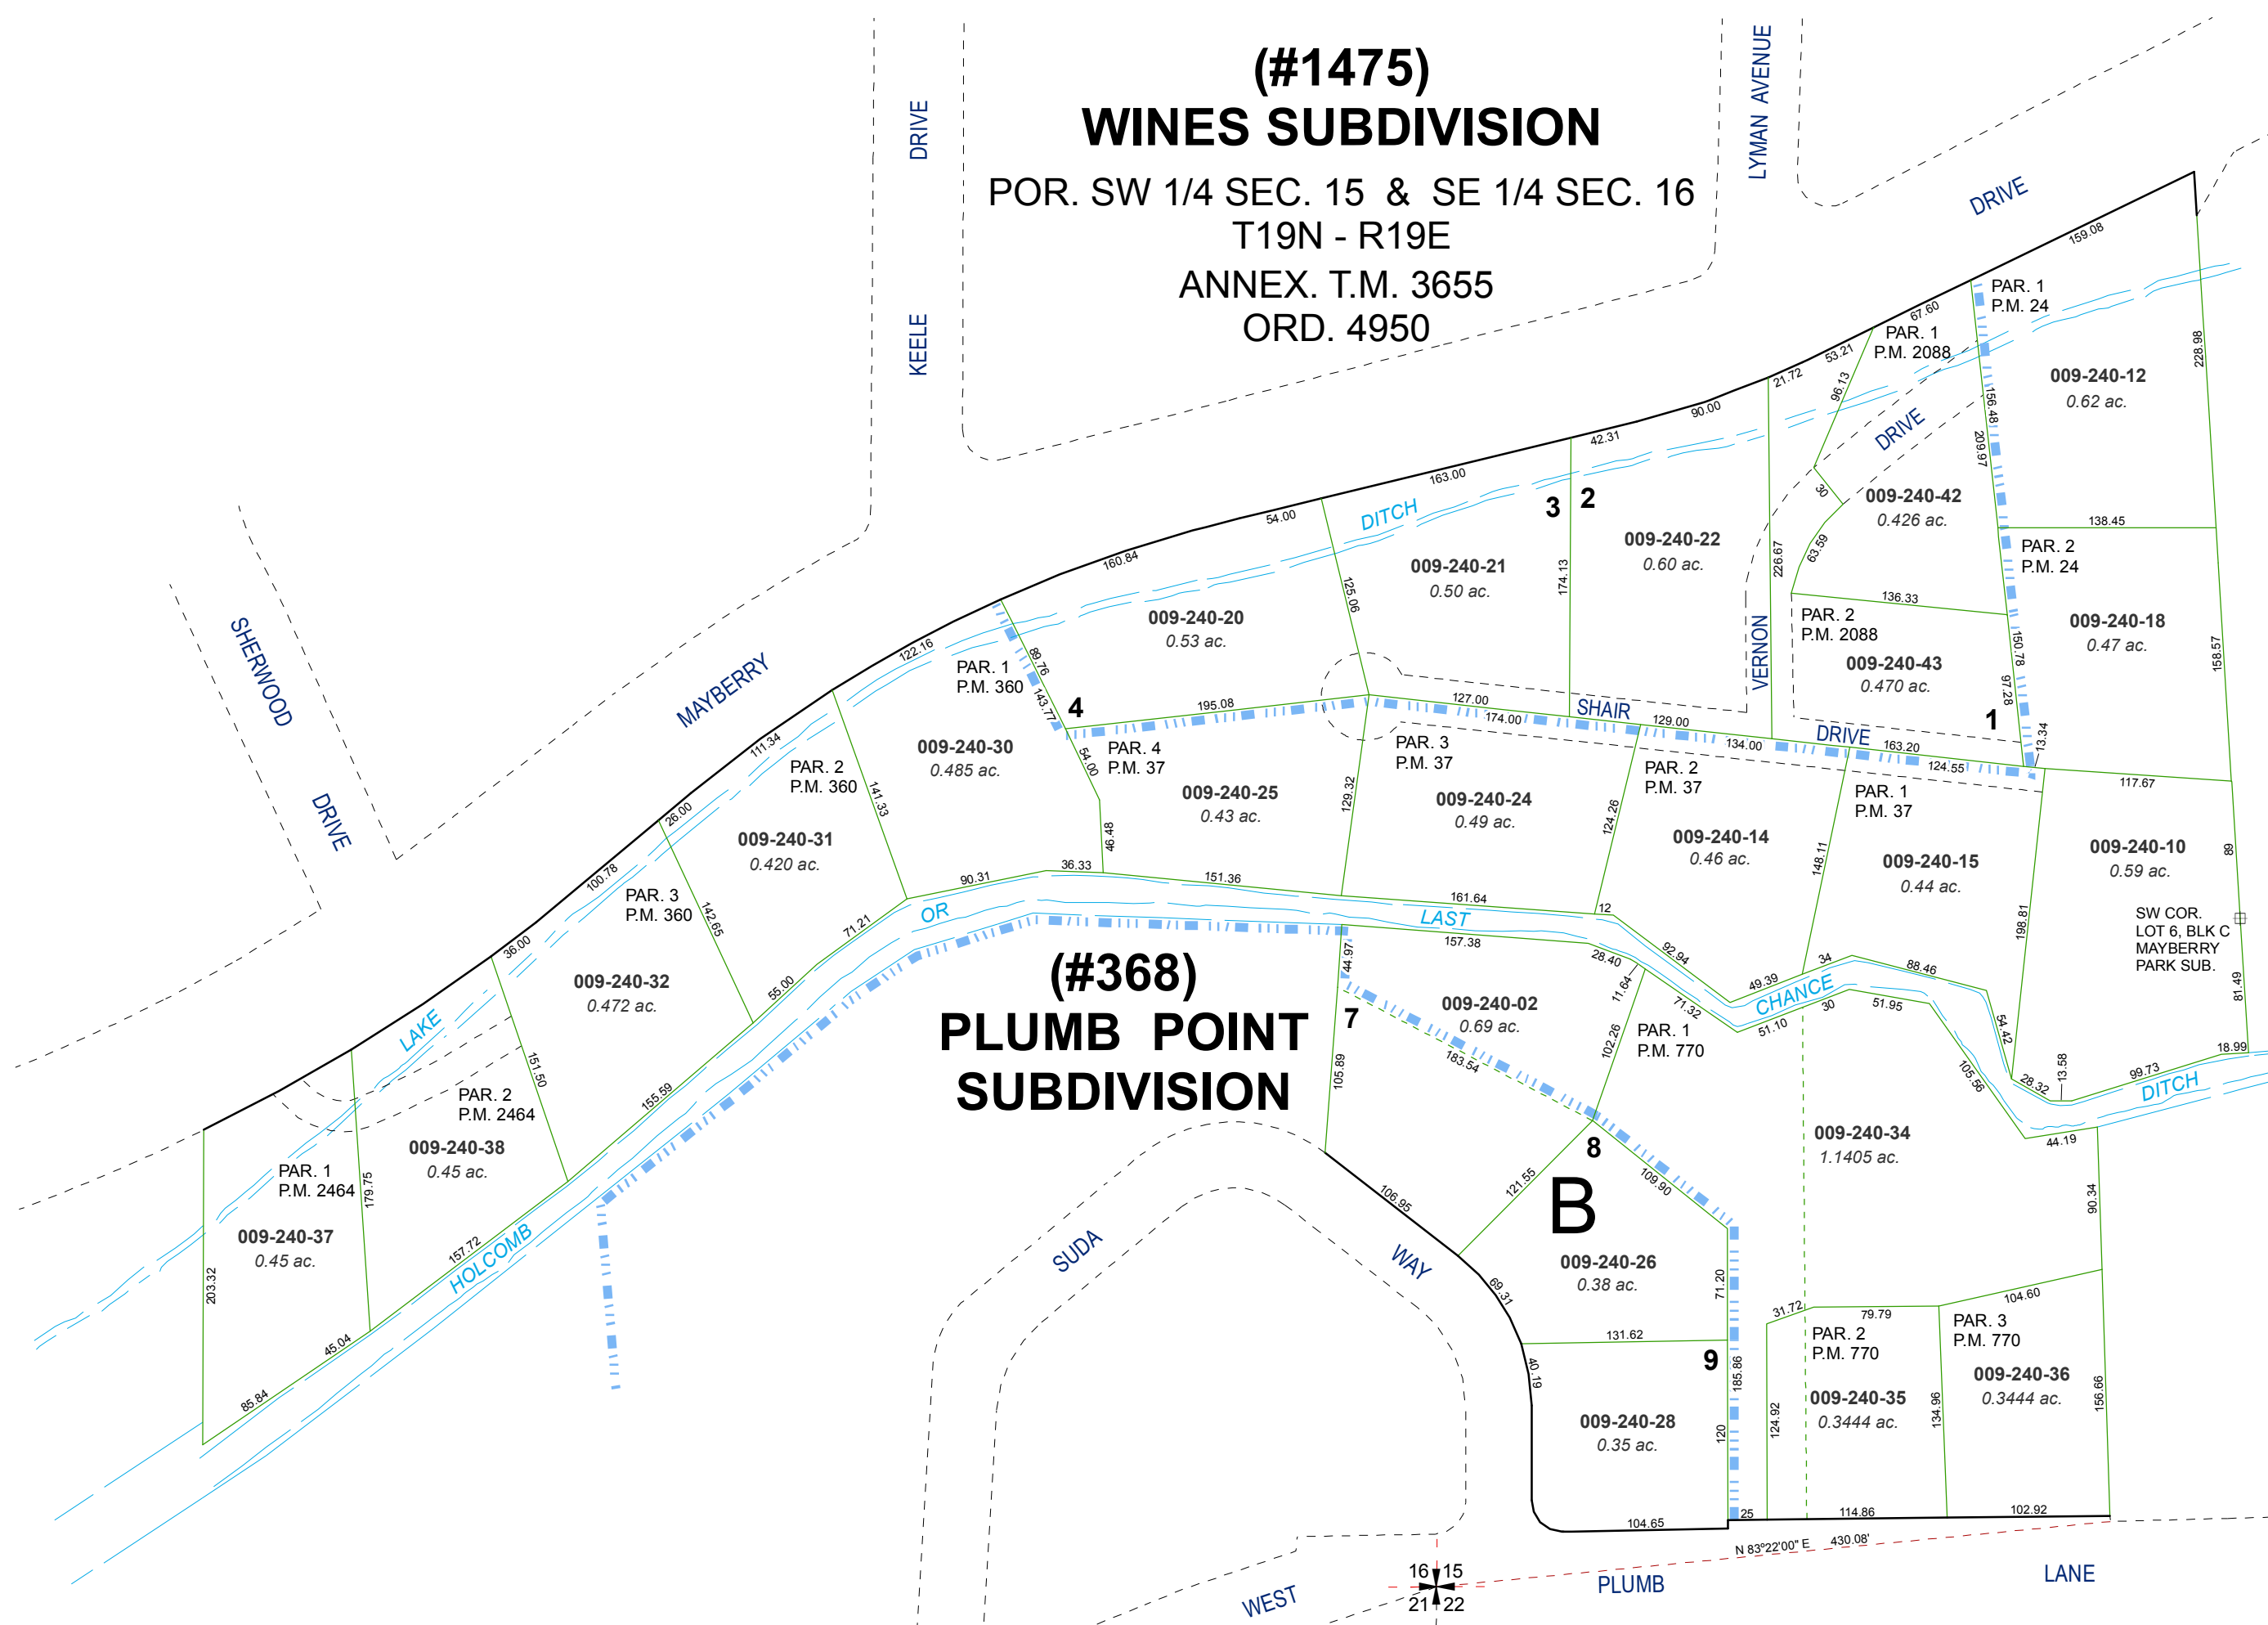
(#1475)
WINES SUBDIVISION
POR. SW 1/4 SEC. 15 & SE 1/4 SEC. 16
T19N - R19E
ANNEX. T.M. 3655
ORD. 4950

KEELE DRIVE
LYMAN AVENUE
DRIVE
SHERWOOD DRIVE
MAYBERRY
DITCH
VERNON
SHAIR DRIVE
DRIVE
LAKE
OR
LAST
CHANCE
DITCH
HOLCOMB
SUDA
WAY
WEST
PLUMB
LANE

159.08
228.98
PAR. 1
P.M. 24
67.60
PAR. 1
P.M. 2088
53.21
21.72
96.13
90.00
42.31
163.00
009-240-12
0.62 ac.
156.48
209.97
009-240-42
0.426 ac.
30
63.59
3
2
009-240-22
0.60 ac.
009-240-21
0.50 ac.
174.13
226.67
138.45
PAR. 2
P.M. 24
54.00
160.84
125.06
136.33
PAR. 2
P.M. 2088
009-240-43
0.470 ac.
150.78
009-240-18
0.47 ac.
158.57
009-240-20
0.53 ac.
122.16
PAR. 1
P.M. 360
89.76
143.77
4
195.08
127.00
174.00
129.00
97.28
1
13.34
134.00
163.20
124.55
117.67
111.34
PAR. 2
P.M. 360
009-240-30
0.485 ac.
PAR. 4
P.M. 37
54.00
009-240-25
0.43 ac.
129.32
PAR. 3
P.M. 37
009-240-24
0.49 ac.
PAR. 2
P.M. 37
124.26
009-240-14
0.46 ac.
148.11
PAR. 1
P.M. 37
009-240-15
0.44 ac.
009-240-10
0.59 ac.
89
141.33
26.00
009-240-31
0.420 ac.
46.48
90.31
36.33
151.36
161.64
12
100.78
PAR. 3
P.M. 360
142.65
71.21
157.38
198.81
SW COR.
LOT 6, BLK C
MAYBERRY
PARK SUB.
36.00
009-240-32
0.472 ac.
55.00
(#368)
PLUMB POINT
SUBDIVISION
44.97
009-240-02
0.69 ac.
28.40
11.64
92.94
71.32
49.39
34
88.46
81.49
PAR. 2
P.M. 2464
151.50
7
105.89
183.54
102.26
PAR. 1
P.M. 770
51.10
30
51.95
54.42
009-240-38
0.45 ac.
155.59
105.56
28.32
13.58
99.73
18.99
PAR. 1
P.M. 2464
179.75
8
009-240-34
1.1405 ac.
44.19
009-240-37
0.45 ac.
106.95
121.55
109.90
B
90.34
203.32
157.72
009-240-26
0.38 ac.
71.20
69.31
104.60
45.04
85.84
131.62
9
31.72
79.79
PAR. 2
P.M. 770
PAR. 3
P.M. 770
40.19
185.86
009-240-28
0.35 ac.
124.92
009-240-35
0.3444 ac.
134.96
009-240-36
0.3444 ac.
156.66
120
25
114.86
102.92
104.65
N 83°22'00" E 430.08'
16 15
21 22